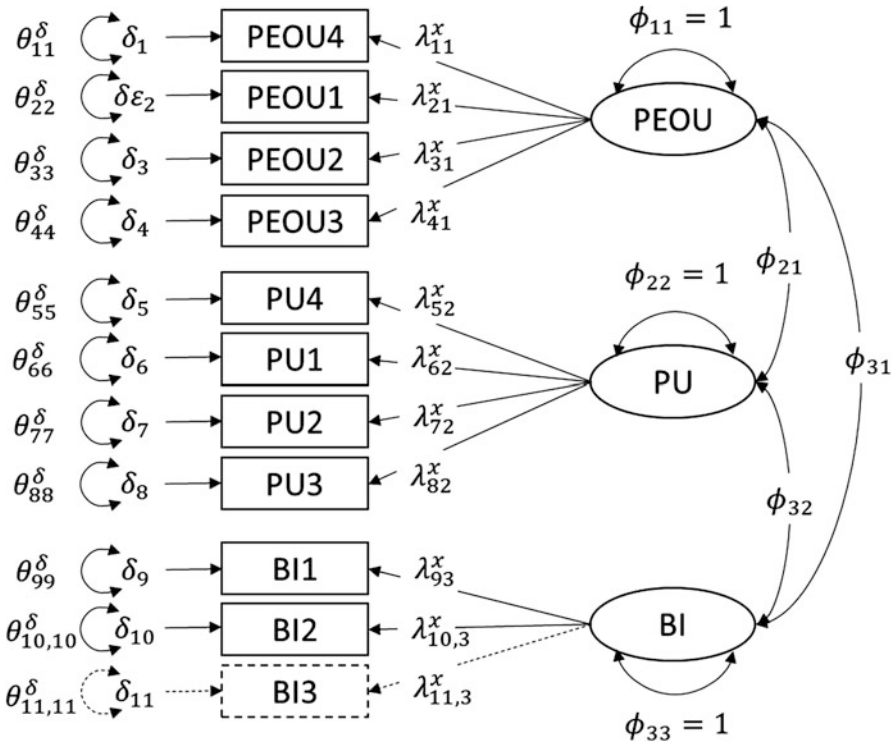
$\theta_{11}^{\delta}$ $\delta_1$ PEOU4 $\lambda_{11}^{x}$
$\theta_{22}^{\delta}$ $\delta\varepsilon_2$ PEOU1 $\lambda_{21}^{x}$
$\theta_{33}^{\delta}$ $\delta_3$ PEOU2 $\lambda_{31}^{x}$
$\theta_{44}^{\delta}$ $\delta_4$ PEOU3 $\lambda_{41}^{x}$
$\theta_{55}^{\delta}$ $\delta_5$ PU4 $\lambda_{52}^{x}$
$\theta_{66}^{\delta}$ $\delta_6$ PU1 $\lambda_{62}^{x}$
$\theta_{77}^{\delta}$ $\delta_7$ PU2 $\lambda_{72}^{x}$
$\theta_{88}^{\delta}$ $\delta_8$ PU3 $\lambda_{82}^{x}$
$\theta_{99}^{\delta}$ $\delta_9$ BI1 $\lambda_{93}^{x}$
$\theta_{10,10}^{\delta}$ $\delta_{10}$ BI2 $\lambda_{10,3}^{x}$
$\theta_{11,11}^{\delta}$ $\delta_{11}$ BI3 $\lambda_{11,3}^{x}$

$\phi_{11} = 1$
PEOU
$\phi_{22} = 1$
$\phi_{21}$
PU
$\phi_{31}$
$\phi_{32}$
BI
$\phi_{33} = 1$